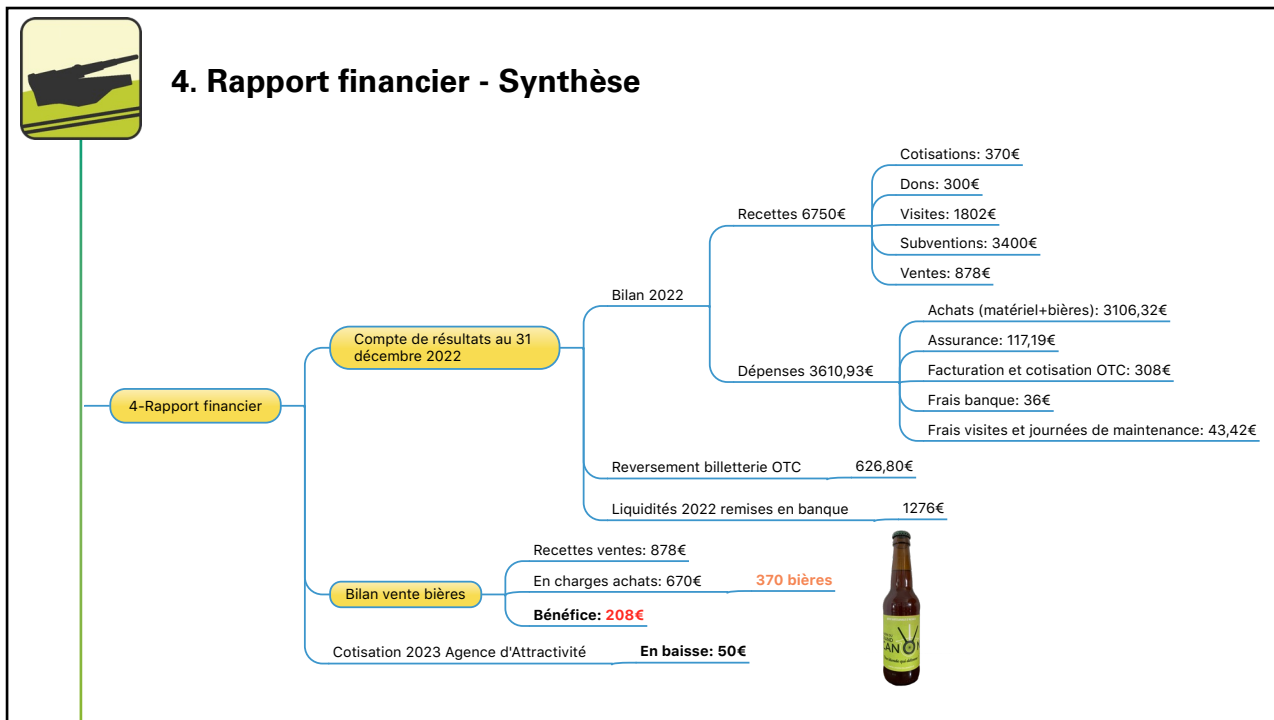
4. Rapport financier - Synthèse

4-Rapport financier

Compte de résultats au 31 décembre 2022

Bilan 2022

Recettes 6750€

Cotisations: 370€

Dons: 300€

Visites: 1802€

Subventions: 3400€

Ventes: 878€

Dépenses 3610,93€

Achats (matériel+bières): 3106,32€

Assurance: 117,19€

Facturation et cotisation OTC: 308€

Frais banque: 36€

Frais visites et journées de maintenance: 43,42€

Reversement billetterie OTC 626,80€

Liquidités 2022 remises en banque 1276€

Bilan vente bières

Recettes ventes: 878€

En charges achats: 670€ 370 bières

Bénéfice: 208€

Cotisation 2023 Agence d'Attractivité En baisse: 50€